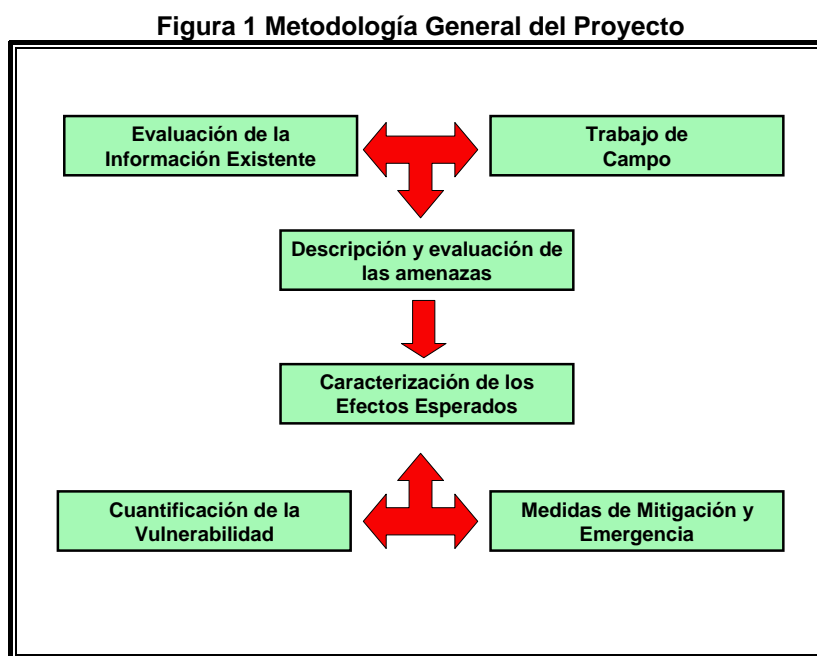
Figura 1 Metodología General del Proyecto

Evaluación de la Información Existente

Trabajo de Campo

Descripción y evaluación de las amenazas

Caracterización de los Efectos Esperados

Cuantificación de la Vulnerabilidad

Medidas de Mitigación y Emergencia